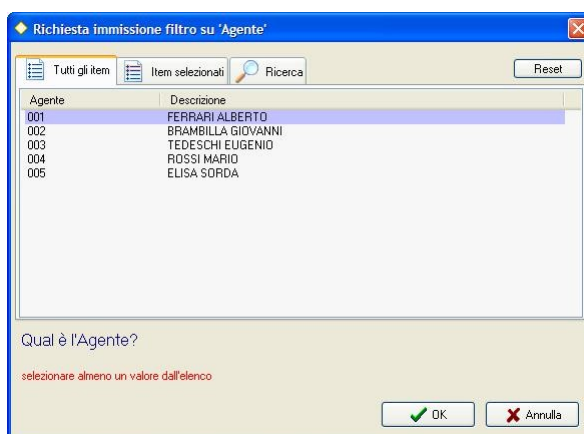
Richiesta immissione filtro su 'Agente'

Tutti gli item | Item selezionati | Ricerca

Reset

| Agente | Descrizione |
|---|---|
| 001 | FERRARI ALBERTO |
| 002 | BRAMBILLA GIOVANNI |
| 003 | TEDESCHI EUGENIO |
| 004 | ROSSI MARIO |
| 005 | ELISA SORDA |

Qual è l'Agente?

selezionare almeno un valore dall'elenco

OK

Annulla